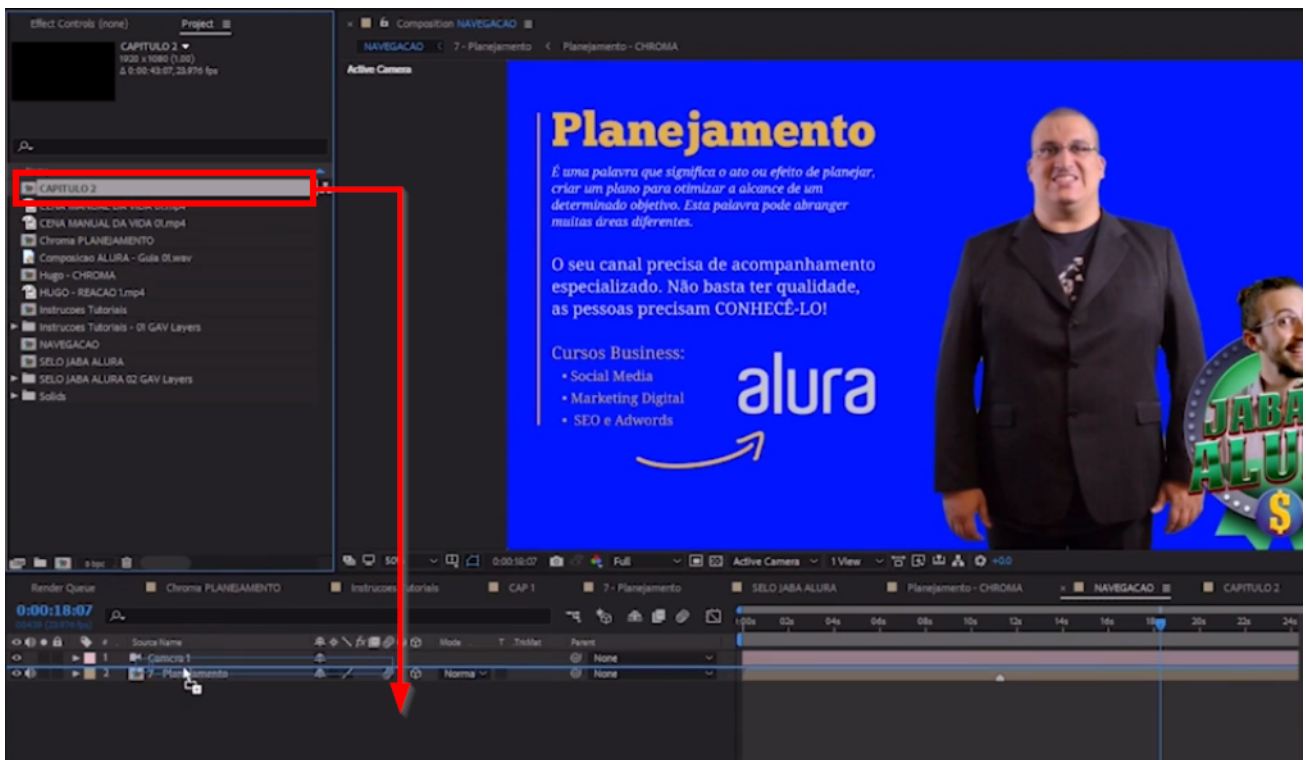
Effect Controls (none) Project ≡

CAPITULO 2 ▾
1920 x 1080 (1.00)
Δ 0:00:43:07, 23.976 fps

CAPITULO 2
CENA MANUAL DA VIDA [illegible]
CENA MANUAL DA VIDA 01.mp4
Chroma PLANEJAMENTO
Composicao ALURA - Guia 01.wav
Hugo - CHROMA
HUGO - REACAO 1.mp4
Instrucoes Tutoriais
Instrucoes Tutoriais - 01 GAV Layers
NAVEGACAO
SELO JABA ALURA
SELO JABA ALURA 02 GAV Layers
Solids

8 bpc

Composition NAVEGACAO ≡
NAVEGACAO < 7 - Planejamento < Planejamento - CHROMA
Active Camera

Planejamento

É uma palavra que significa o ato ou efeito de planejar, criar um plano para otimizar a alcance de um determinado objetivo. Esta palavra pode abranger muitas áreas diferentes.

O seu canal precisa de acompanhamento especializado. Não basta ter qualidade, as pessoas precisam CONHECÊ-LO!

Cursos Business:
• Social Media
• Marketing Digital
• SEO e Adwords

alura

JABA ALU $

50% 0:00:18:07 Full Active Camera 1 View +0.0

Render Queue | Chroma PLANEJAMENTO | Instrucoes Tutoriais | CAP 1 | 7 - Planejamento | SELO JABA ALURA | Planejamento - CHROMA | NAVEGACAO ≡ | CAPITULO 2

0:00:18:07
00438 (23.976 fps)

# Source Name Mode T TrkMat Parent
1 Camera 1 None
2 7 - Planejamento Normal None

0s 02s 04s 06s 08s 10s 12s 14s 16s 18s 20s 22s 24s